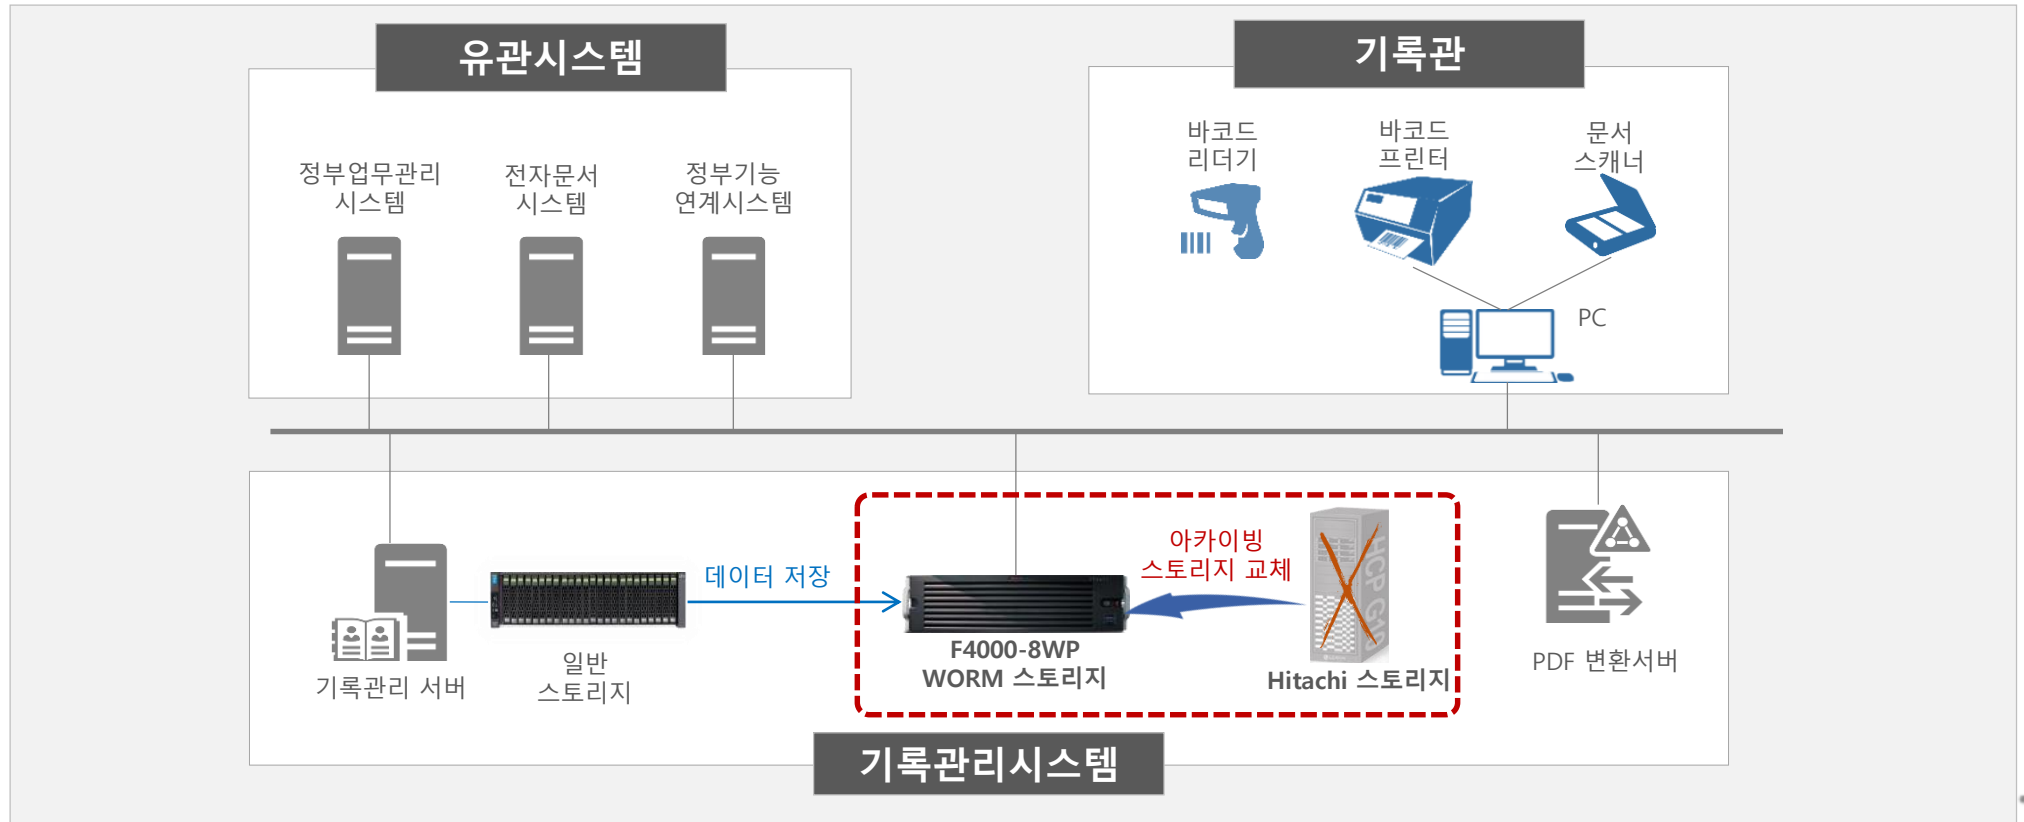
유관시스템

정부업무관리 시스템

전자문서 시스템

정부기능 연계시스템

기록관

바코드 리더기

바코드 프린터

문서 스캐너

PC

기록관리 서버

일반 스토리지

데이터 저장

F4000-8WP WORM 스토리지

아카이빙 스토리지 교체

HCP G10

Hitachi 스토리지

PDF 변환서버

기록관리시스템